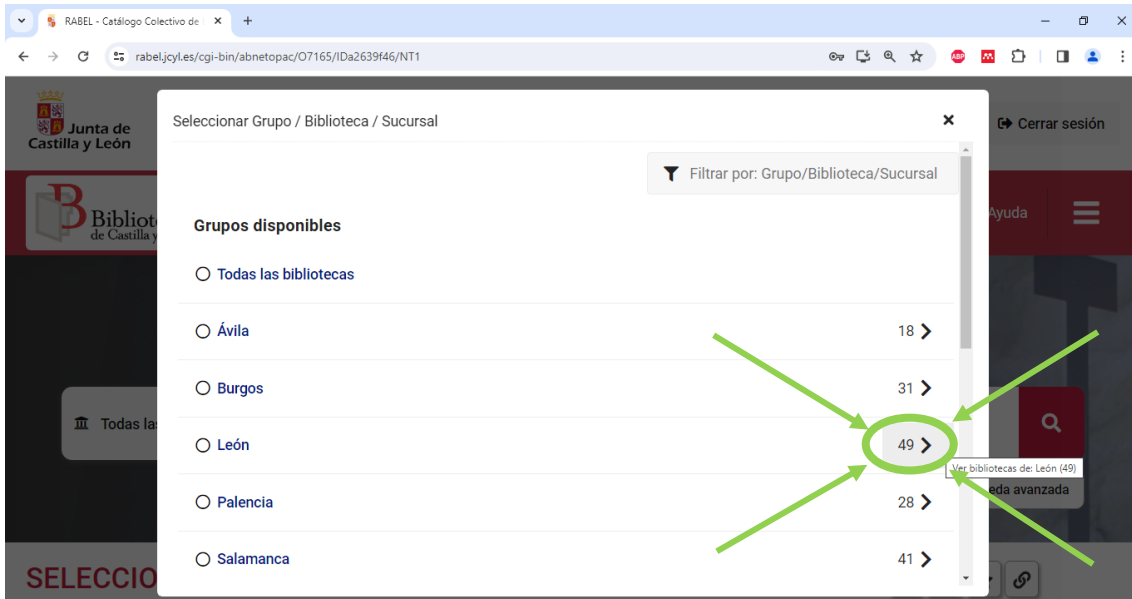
RABEL - Catálogo Colectivo de

rabel.jcyl.es/cgi-bin/abnetopac/O7165/IDa2639f46/NT1

Junta de Castilla y León

Cerrar sesión

Bibliot de Castilla y

Ayuda

Todas las

eda avanzada

SELECCIO

Seleccionar Grupo / Biblioteca / Sucursal

Filtrar por: Grupo/Biblioteca/Sucursal

Grupos disponibles

Todas las bibliotecas

Ávila 18

Burgos 31

León 49

Ver bibliotecas de: León (49)

Palencia 28

Salamanca 41